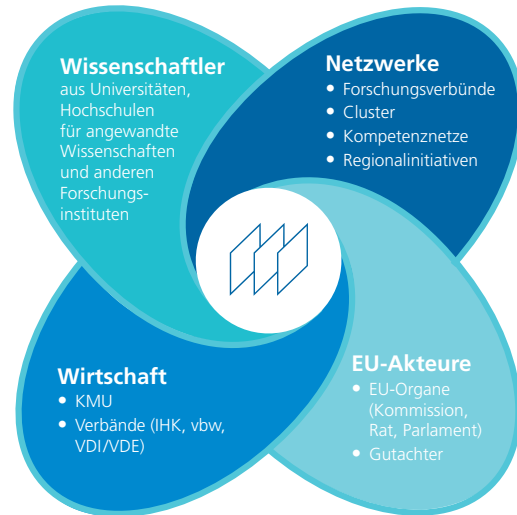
Wissenschaftler
aus Universitäten, Hochschulen für angewandte Wissenschaften und anderen Forschungsinstituten

Netzwerke
• Forschungsverbünde
• Cluster
• Kompetenznetze
• Regionalinitiativen

Wirtschaft
• KMU
• Verbände (IHK, vbw, VDI/VDE)

EU-Akteure
• EU-Organe (Kommission, Rat, Parlament)
• Gutachter